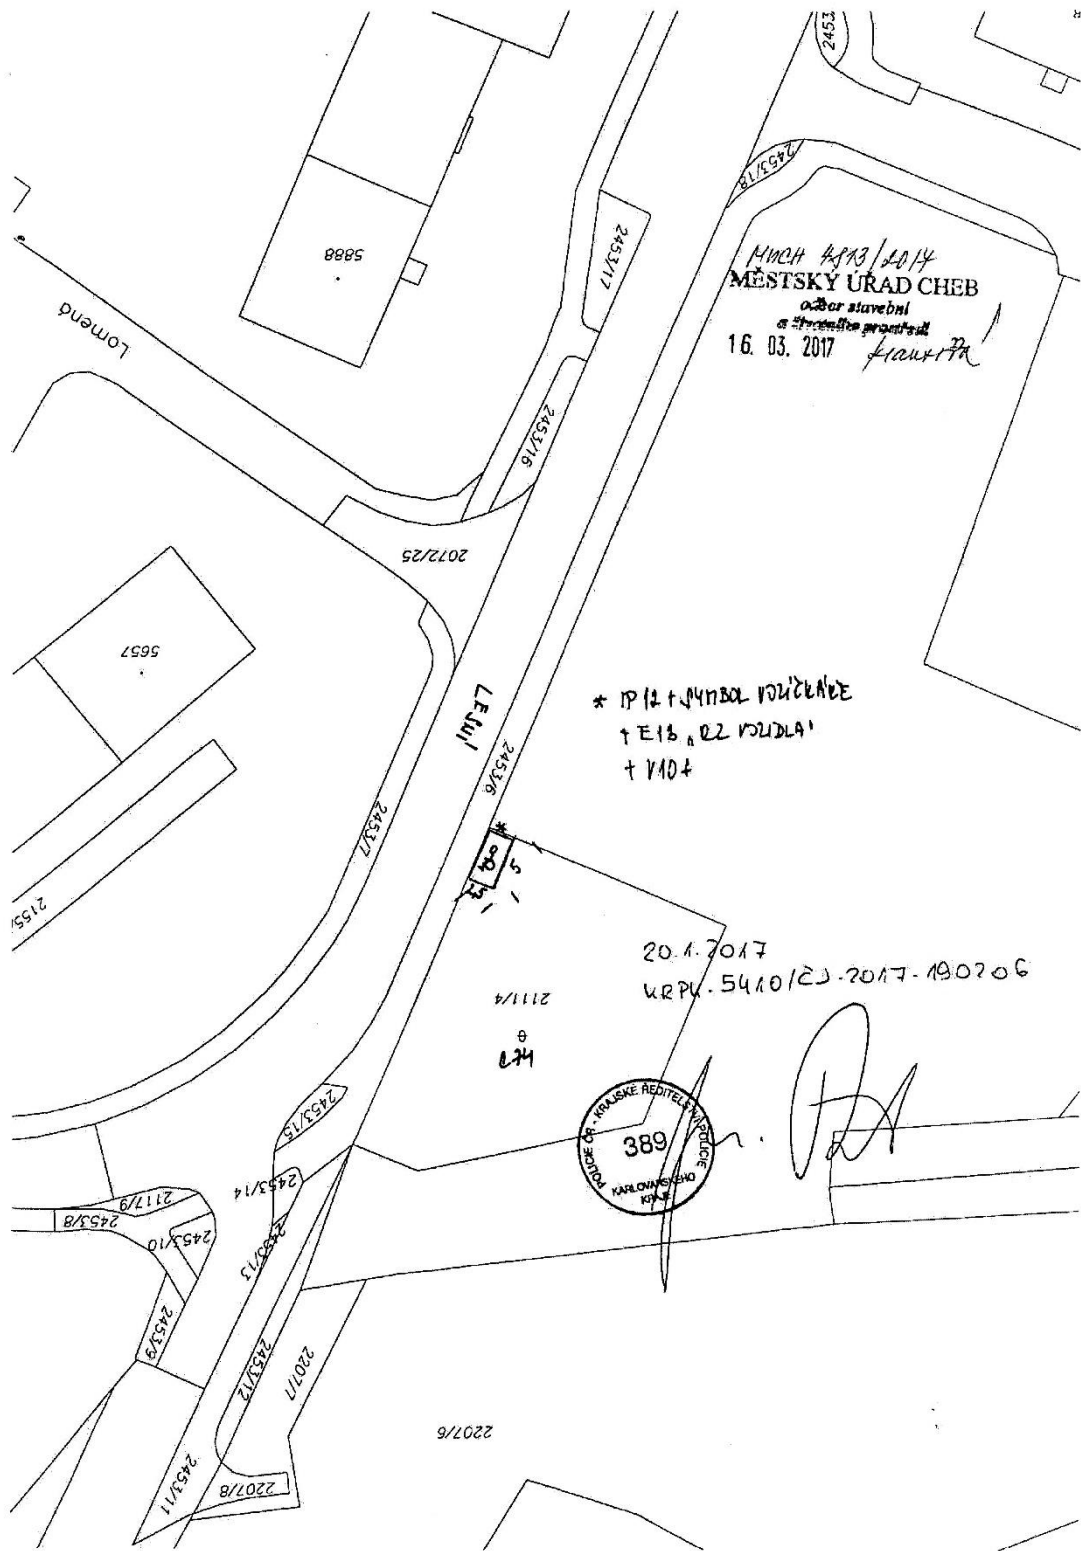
2453

2453/18

2453/17

5888

Lomená

MUCH 4813/2014
MĚSTSKÝ ÚŘAD CHEB
odbor stavební
a životního prostředí
16. 03. 2017 Kaurová

2453/16

2072/25

5657

LEJNÍ

2453/6

* IP 12 + SYMBOL VOZÍČKÁŘE
+ E13 „R2 VOZIDLA"
+ V10f

2453/7

2155/

20.1.2017
KRPK-5410/ČJ-2017-190206

2111/4

C74

POLICIE ČR - KRAJSKÉ ŘEDITELSTVÍ POLICIE KARLOVARSKÉHO KRAJE
389

2453/15

2453/14

2117/9

2453/8

2453/10

2453/13

2453/9

2453/12

2207/7

2207/6

2453/11

2207/8